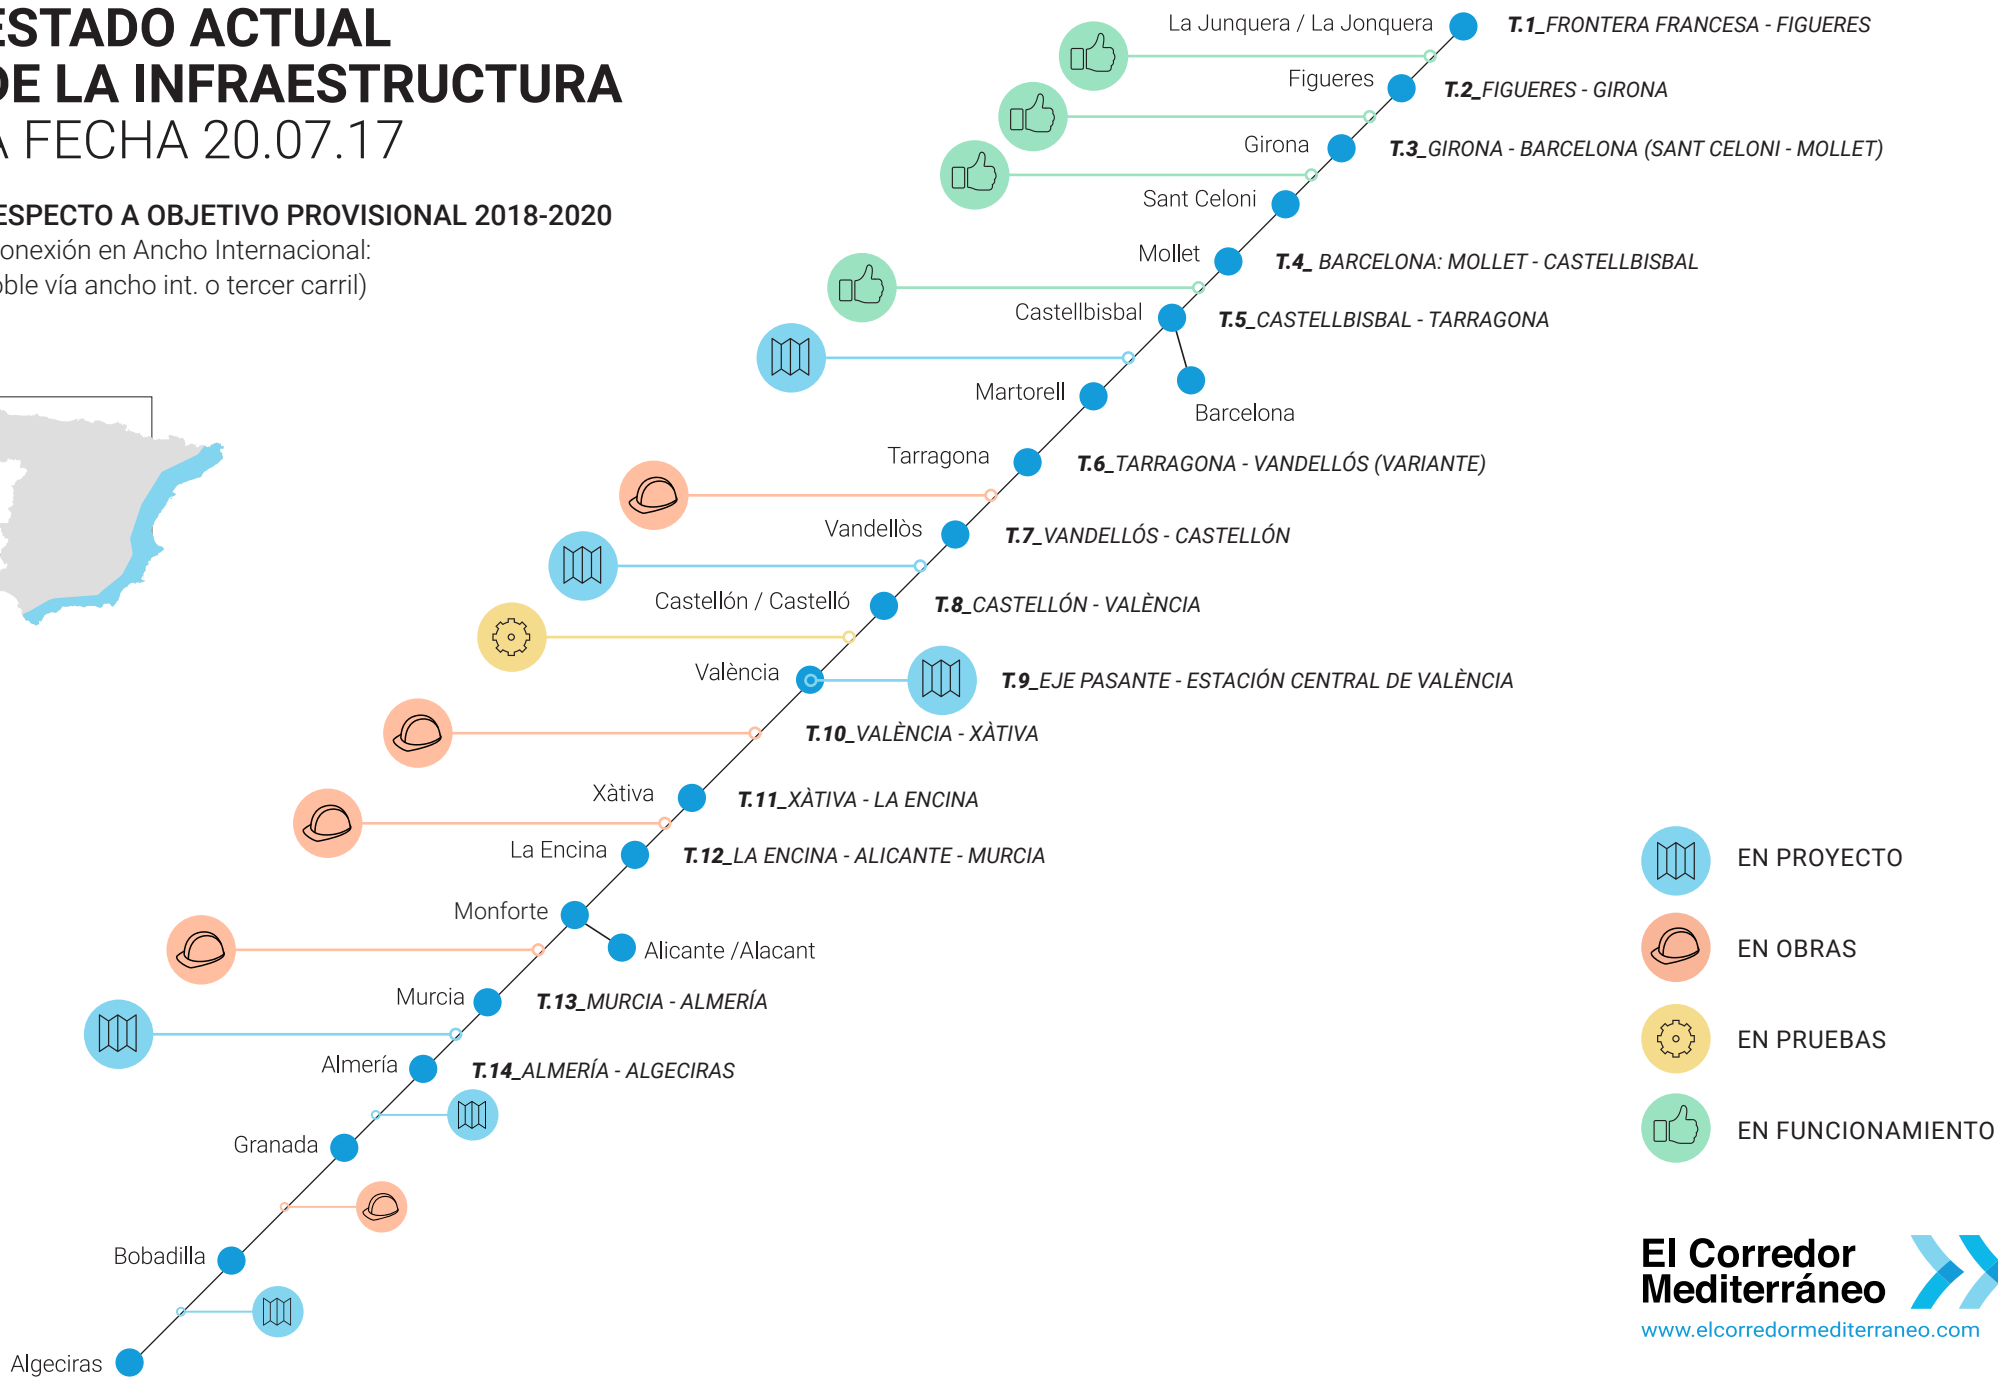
ESTADO ACTUAL
DE LA INFRAESTRUCTURA
A FECHA 20.07.17

ESPECTO A OBJETIVO PROVISIONAL 2018-2020
onexión en Ancho Internacional:
oble vía ancho int. o tercer carril)

La Junquera / La Jonquera
T.1_FRONTERA FRANCESA - FIGUERES
Figueres
T.2_FIGUERES - GIRONA
Girona
T.3_GIRONA - BARCELONA (SANT CELONI - MOLLET)
Sant Celoni
Mollet
T.4_ BARCELONA: MOLLET - CASTELLBISBAL
Castellbisbal
T.5_CASTELLBISBAL - TARRAGONA
Martorell
Barcelona
Tarragona
T.6_TARRAGONA - VANDELLÓS (VARIANTE)
Vandellòs
T.7_VANDELLÓS - CASTELLÓN
Castellón / Castelló
T.8_CASTELLÓN - VALÈNCIA
València
T.9_EJE PASANTE - ESTACIÓN CENTRAL DE VALÈNCIA
T.10_VALÈNCIA - XÀTIVA
Xàtiva
T.11_XÀTIVA - LA ENCINA
La Encina
T.12_LA ENCINA - ALICANTE - MURCIA
Monforte
Alicante /Alacant
Murcia
T.13_MURCIA - ALMERÍA
Almería
T.14_ALMERÍA - ALGECIRAS
Granada
Bobadilla
Algeciras

EN PROYECTO
EN OBRAS
EN PRUEBAS
EN FUNCIONAMIENTO

El Corredor Mediterráneo
www.elcorredormediterraneo.com